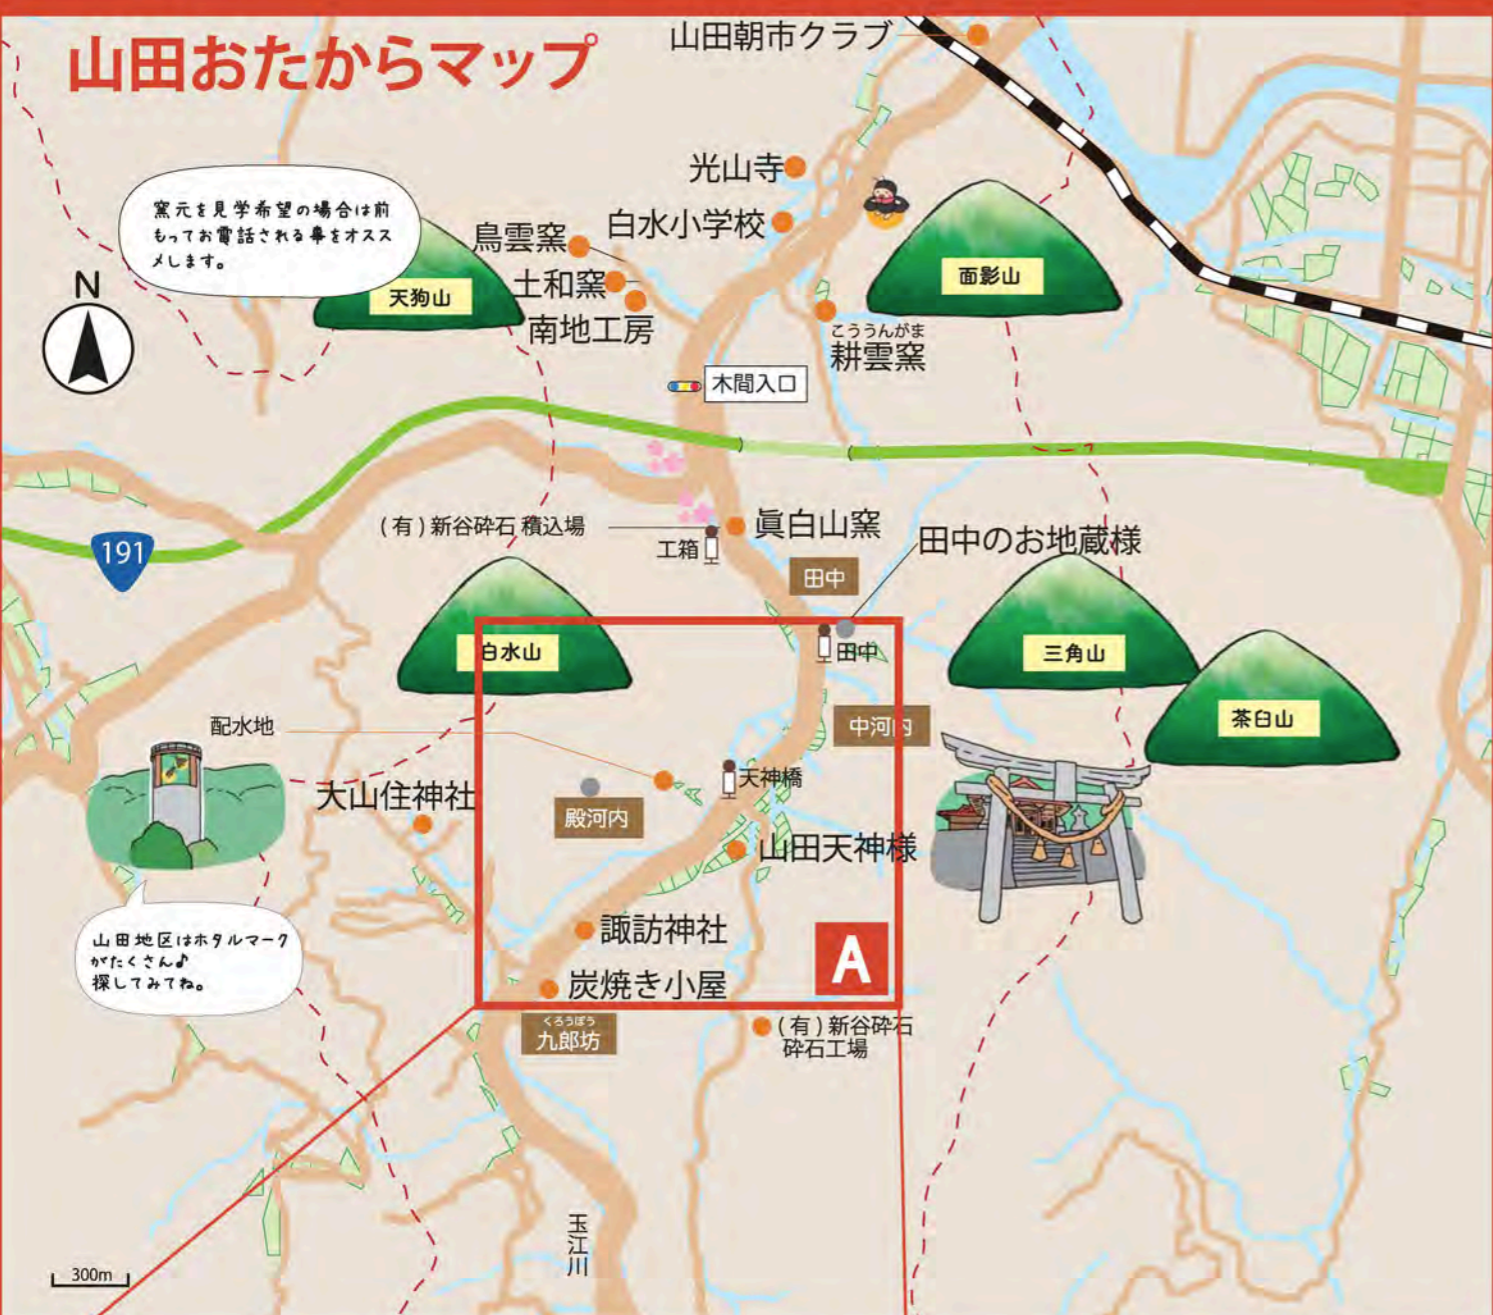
山田おたからマップ

山田朝市クラブ

光山寺

窯元を見学希望の場合は前もってお電話される事をオススメします。

白水小学校

鳥雲窯

土和窯

南地工房

天狗山

面影山

N

こううんがま
耕雲窯

木間入口

191

(有)新谷砕石 積込場

工箱

眞白山窯

田中のお地蔵様

田中

白水山

田中

三角山

茶臼山

中河内

配水地

天神橋

大山住神社

殿河内

山田天神様

山田地区はホタルマークがたくさん♪探してみてね。

諏訪神社

A

炭焼き小屋

くろうぼう
九郎坊

(有)新谷砕石
砕石工場

玉江川

300m